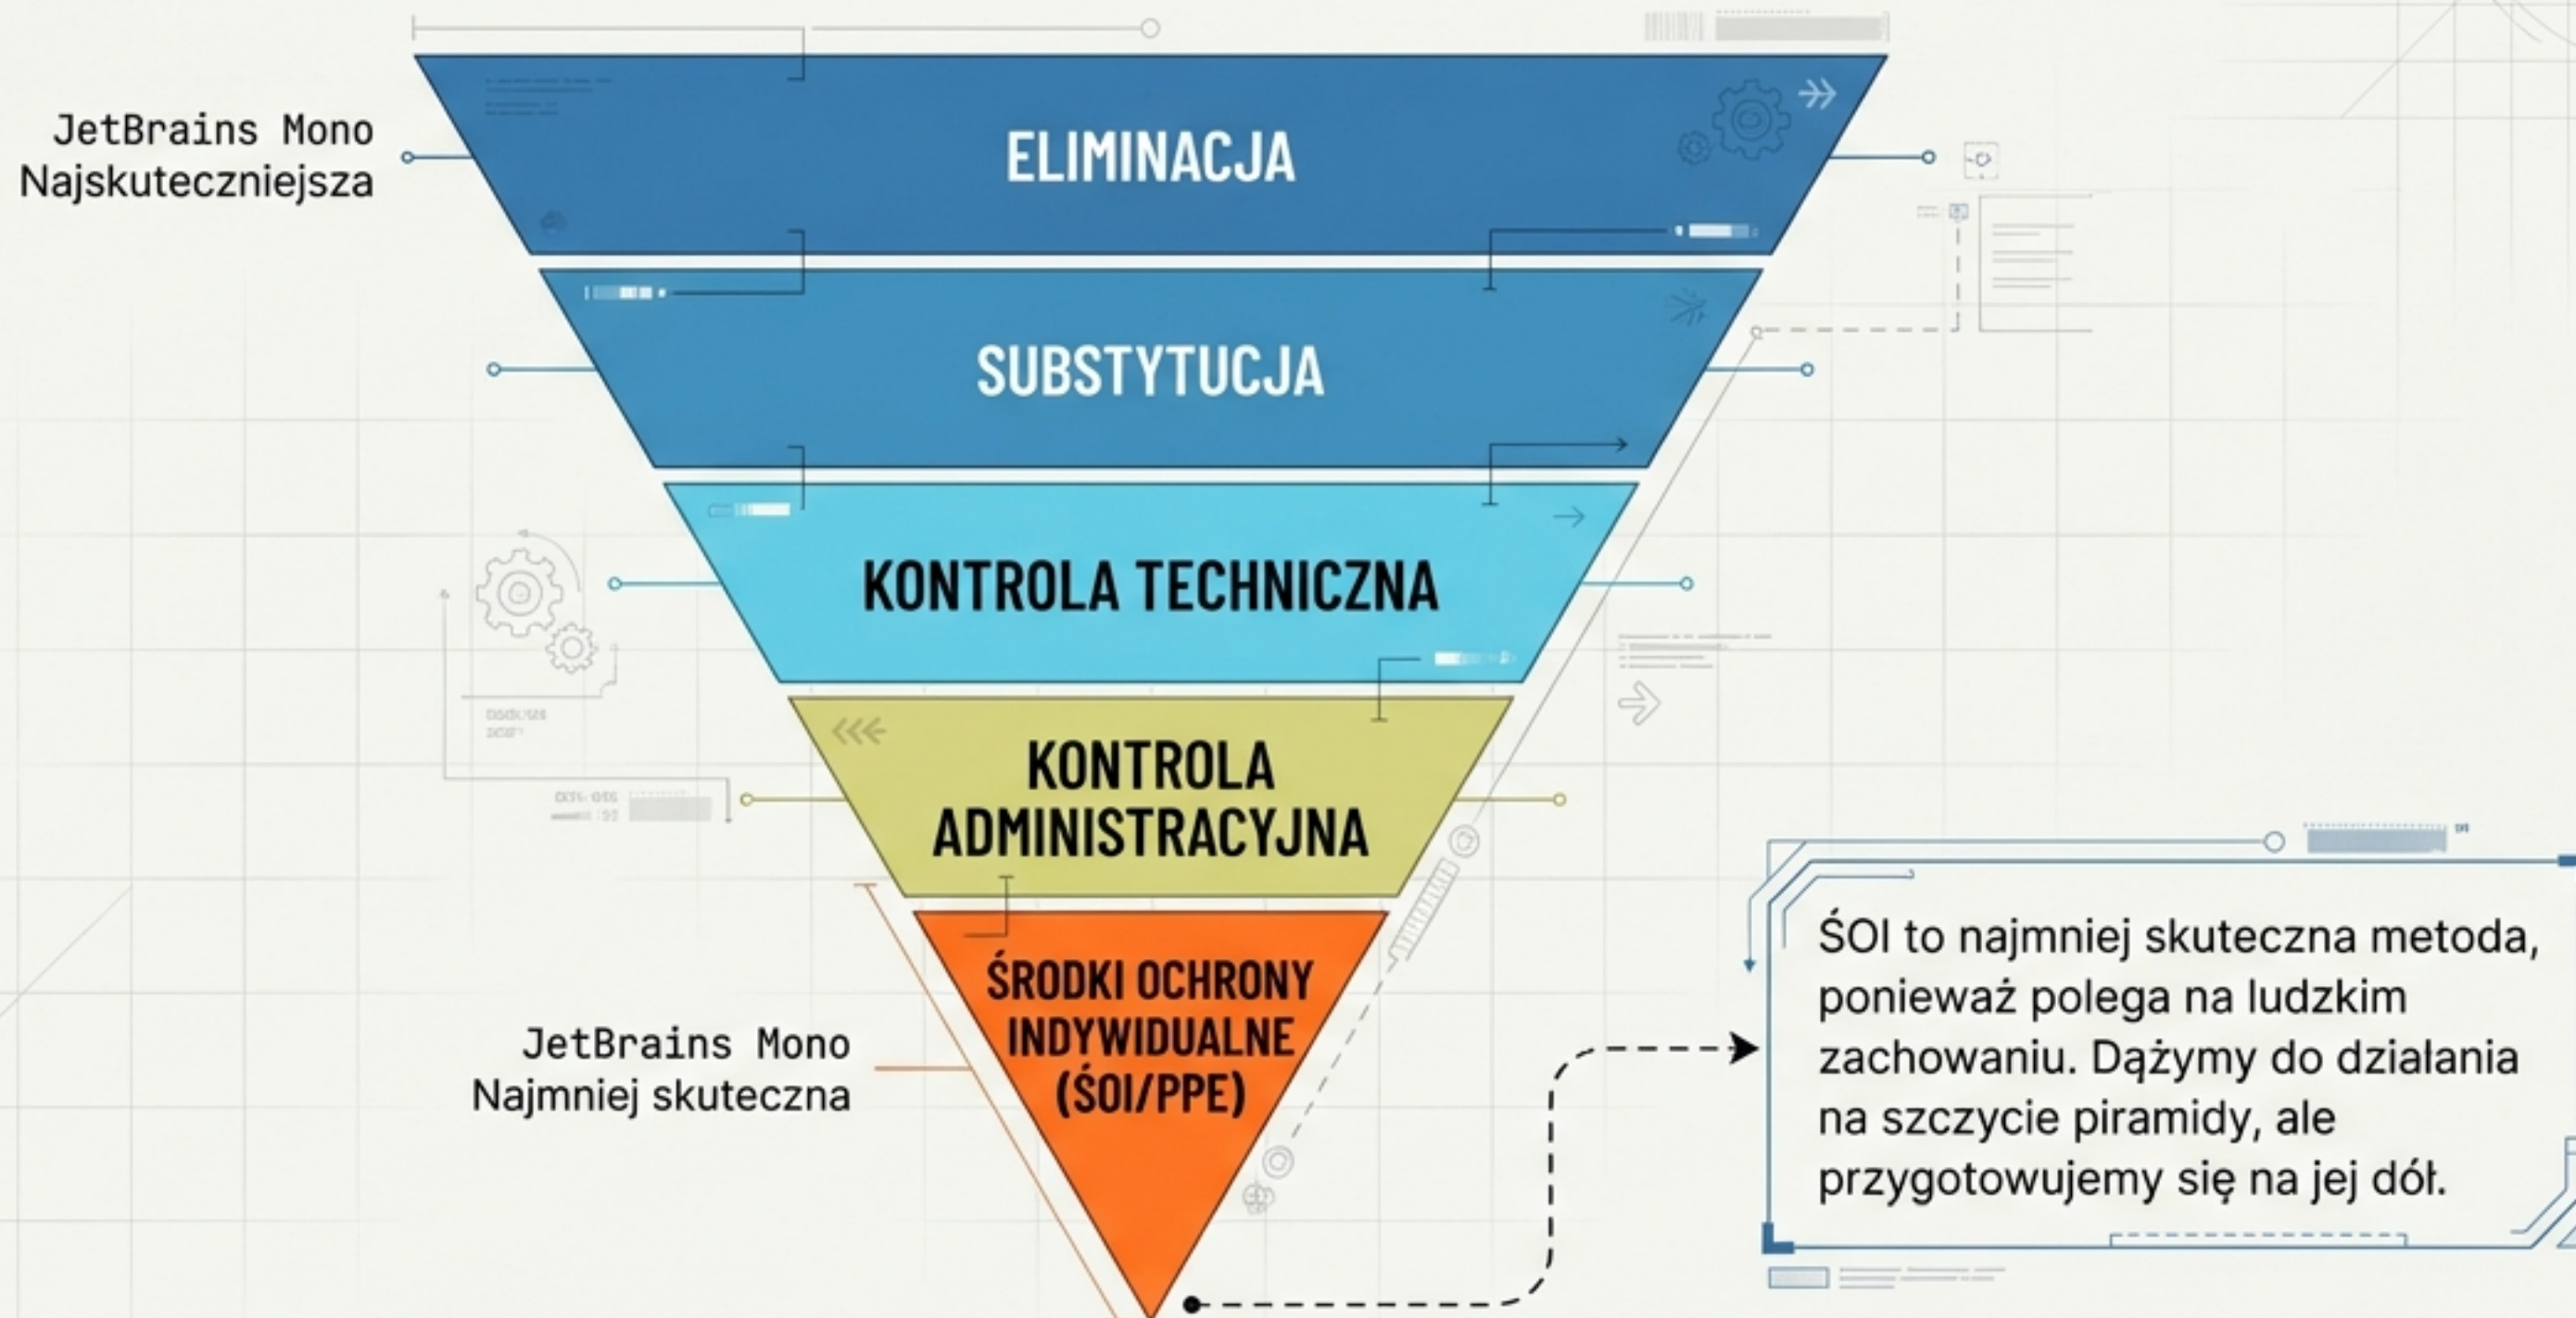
JetBrains Mono
Najskuteczniejsza

ELIMINACJA

SUBSTYTUCJA

KONTROLA TECHNICZNA

KONTROLA ADMINISTRACYJNA

ŚRODKI OCHRONY INDYWIDUALNE (ŚOI/PPE)

JetBrains Mono
Najmniej skuteczna

ŚOI to najmniej skuteczna metoda, ponieważ polega na ludzkim zachowaniu. Dążymy do działania na szczycie piramidy, ale przygotowujemy się na jej dół.